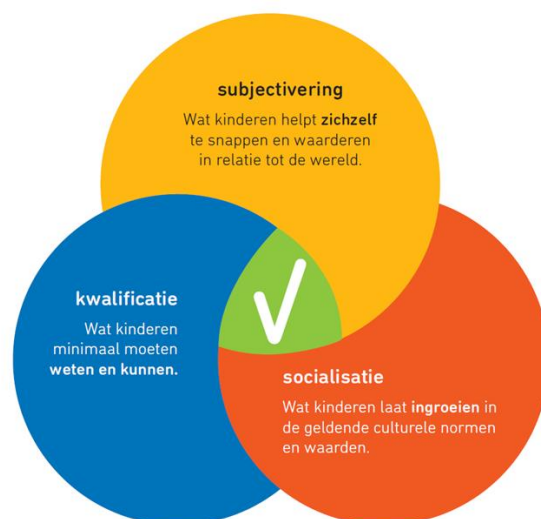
subjectivering

Wat kinderen helpt zichzelf te snappen en waarderen in relatie tot de wereld.

kwalificatie

Wat kinderen minimaal moeten weten en kunnen.

socialisatie

Wat kinderen laat ingroeien in de geldende culturele normen en waarden.